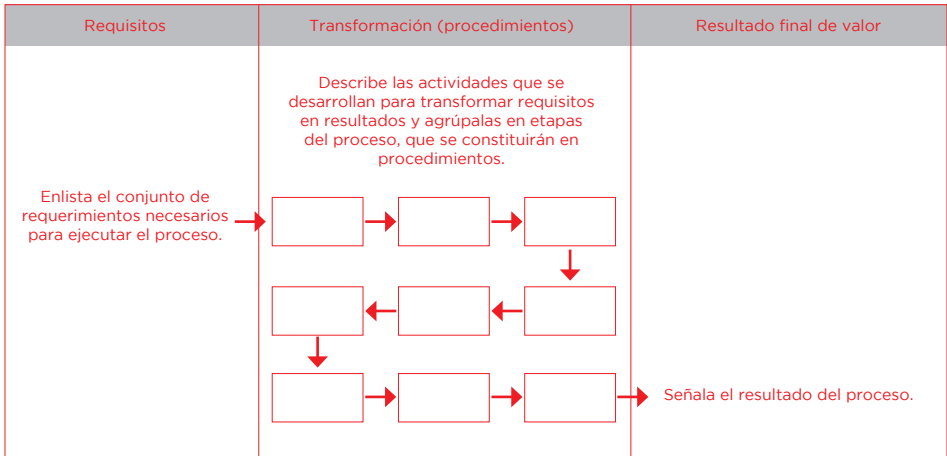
| Requisitos | Transformación (procedimientos) | Resultado final de valor |
|---|---|---|
| Enlista el conjunto de requerimientos necesarios para ejecutar el proceso. | Describe las actividades que se desarrollan para transformar requisitos en resultados y agrúpalas en etapas del proceso, que se constituirán en procedimientos. | Señala el resultado del proceso. |